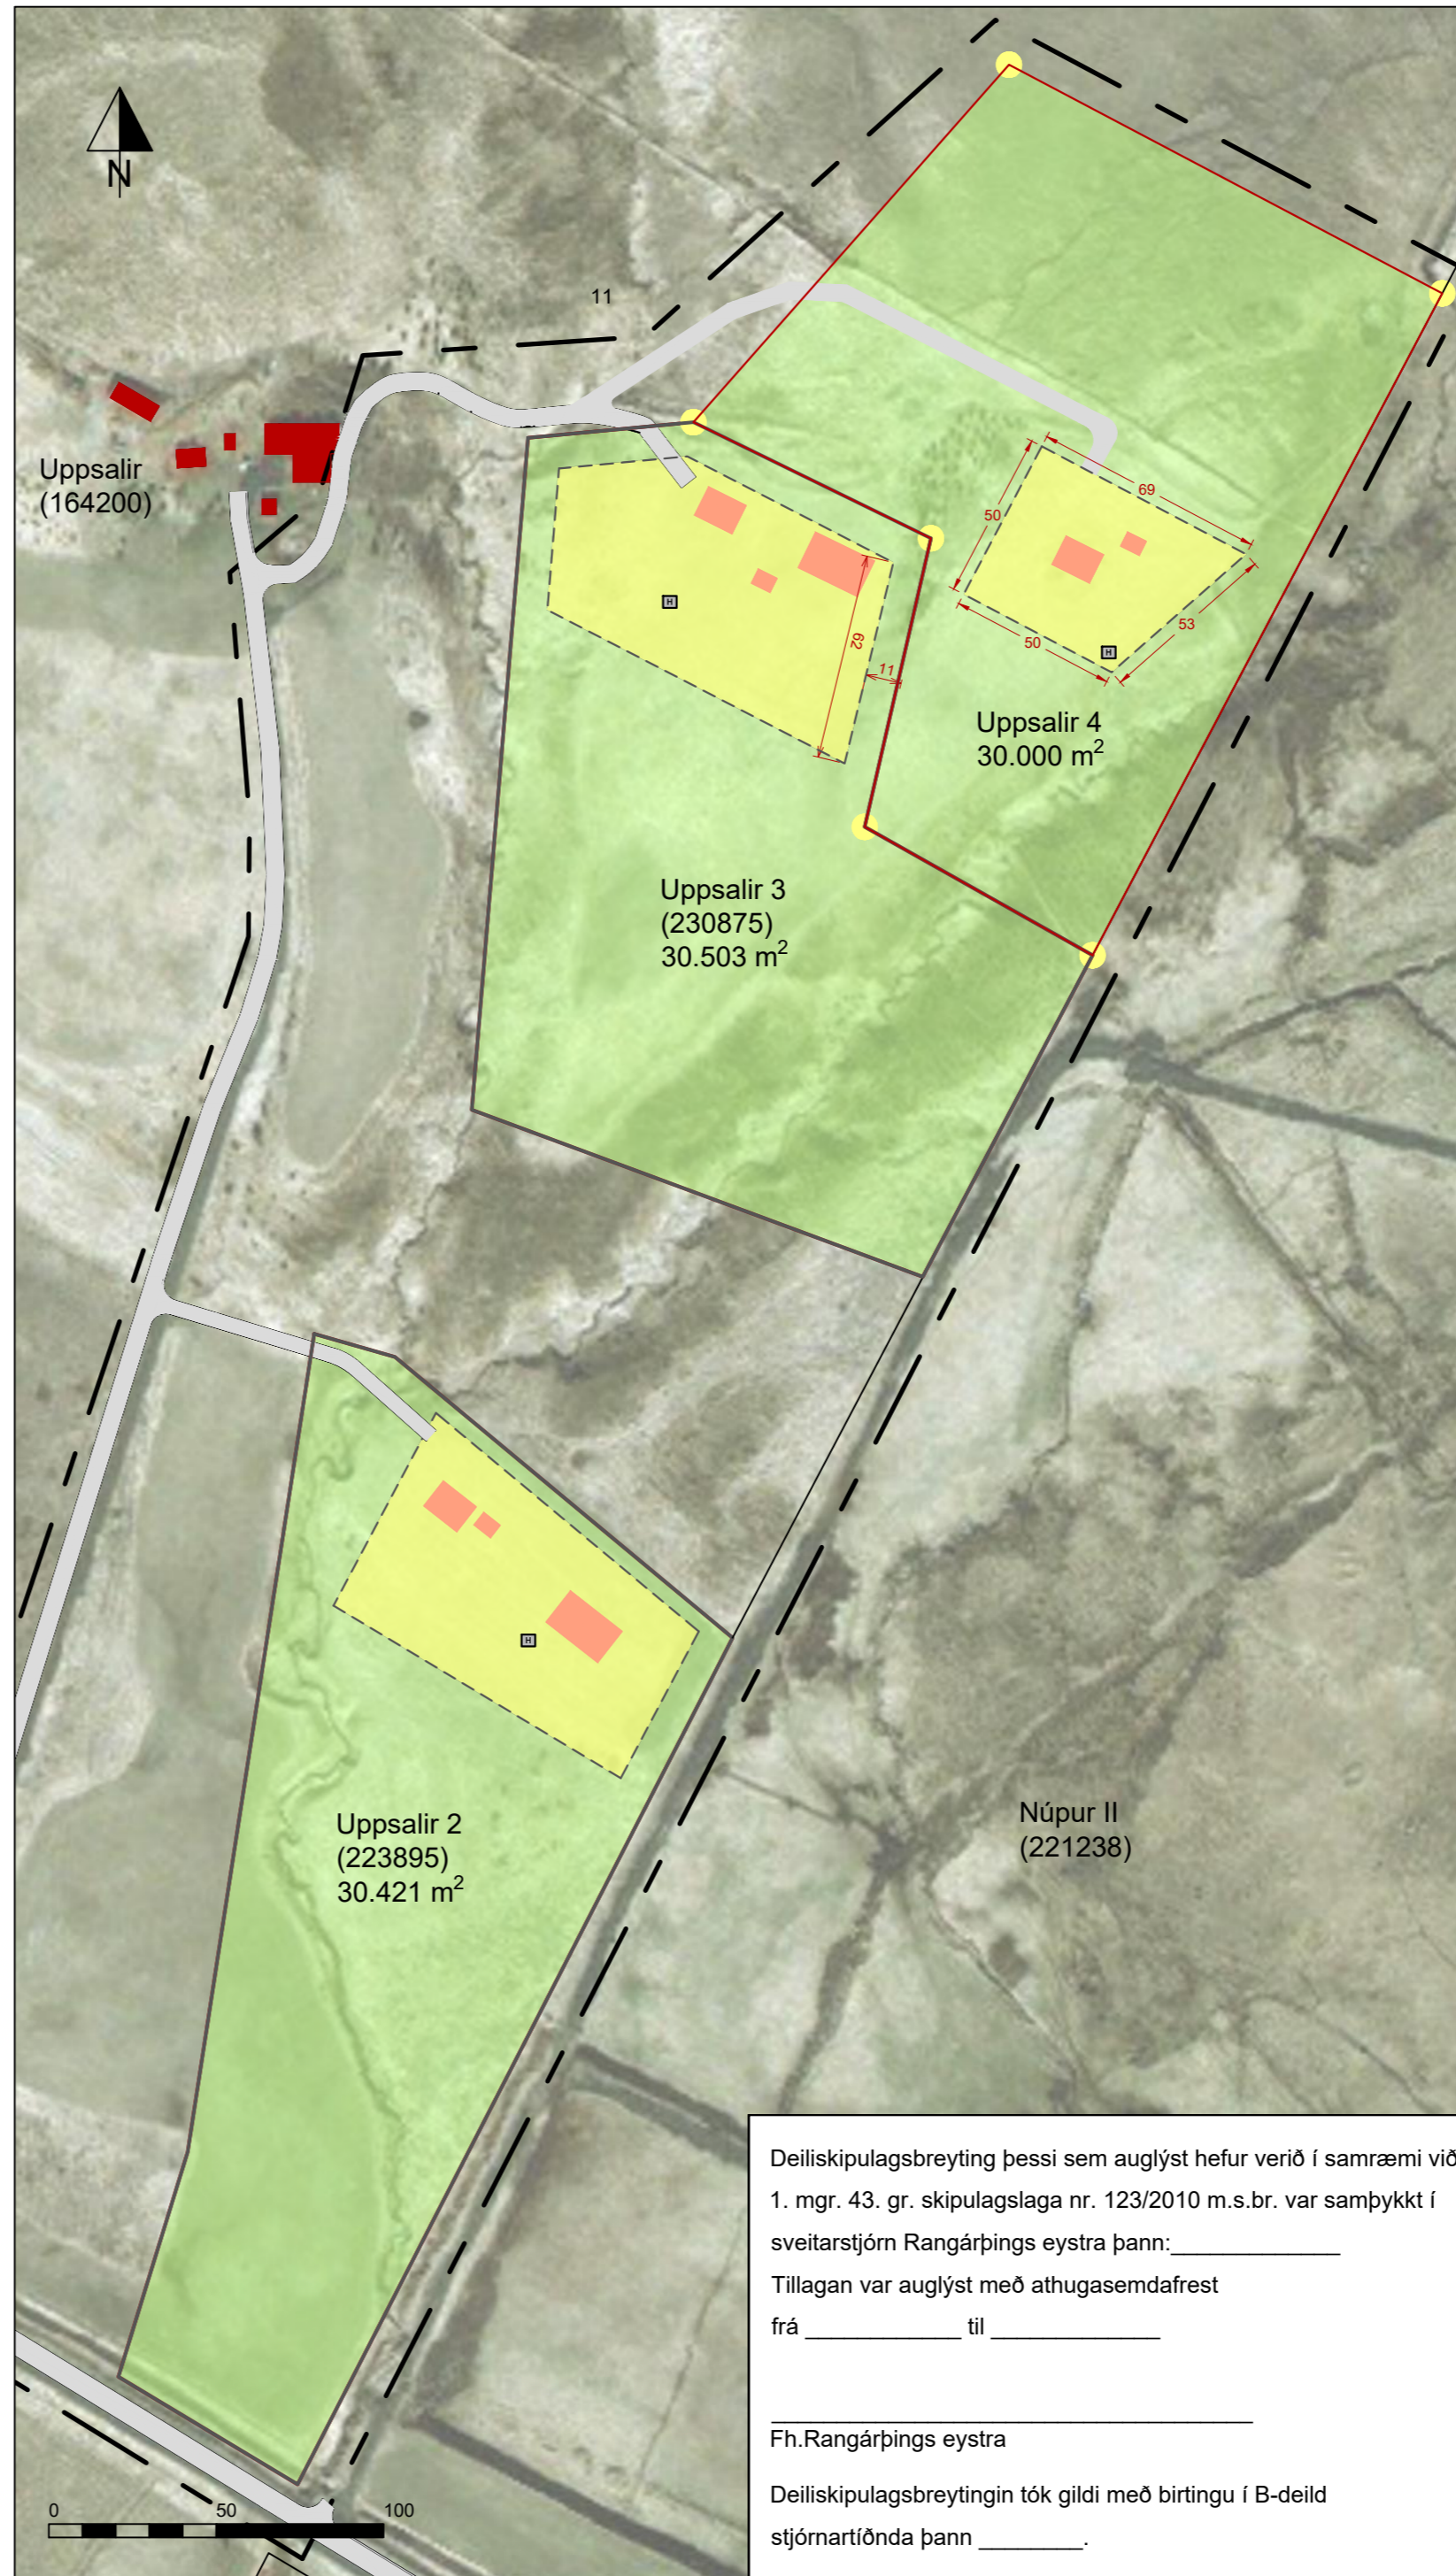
N

11

Uppsalir
(164200)

69

50

62

11

50

53

H

H

H

Uppsalir 4
30.000 m$^2$

Uppsalir 3
(230875)
30.503 m$^2$

Uppsalir 2
(223895)
30.421 m$^2$

Núpur II
(221238)

Deiliskipulagsbreyting þessi sem auglýst hefur verið í samræmi við 1. mgr. 43. gr. skipulagslaga nr. 123/2010 m.s.br. var samþykkt í sveitarstjórn Rangárþings eystra þann:_____________

Tillagan var auglýst með athugasemdafrest frá ____________ til _____________

___________________________________
Fh.Rangárþings eystra

Deiliskipulagsbreytingin tók gildi með birtingu í B-deild stjórnartíðnda þann ________.

0 50 100